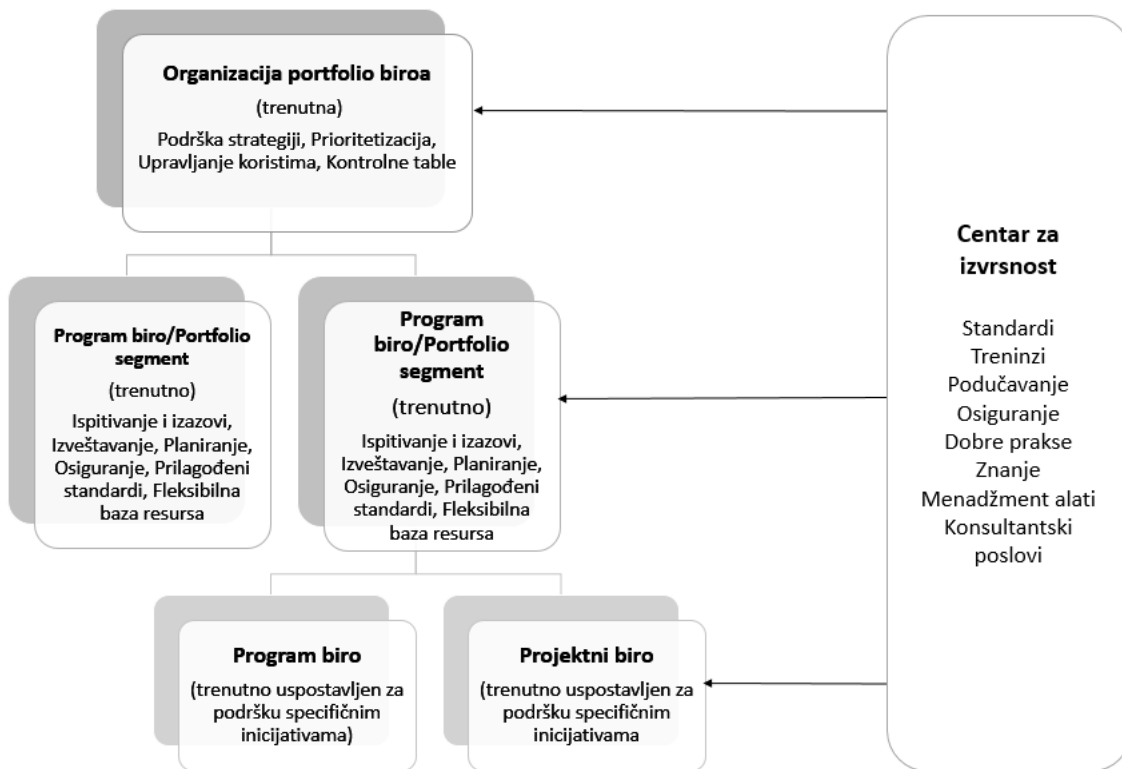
Organizacija portfolio biroa
(trenutna)
Podrška strategiji, Prioritetizacija, Upravljanje koristima, Kontrolne table

Program biro/Portfolio segment
(trenutno)
Ispitivanje i izazovi, Izveštavanje, Planiranje, Osiguranje, Prilagođeni standardi, Fleksibilna baza resursa

Program biro/Portfolio segment
(trenutno)
Ispitivanje i izazovi, Izveštavanje, Planiranje, Osiguranje, Prilagođeni standardi, Fleksibilna baza resursa

Program biro
(trenutno uspostavljen za podršku specifičnim inicijativama)

Projektni biro
(trenutno uspostavljen za podršku specifičnim inicijativama

Centar za izvrsnost
Standardi
Treninzi
Podučavanje
Osiguranje
Dobre prakse
Znanje
Menadžment alati
Konsultantski poslovi